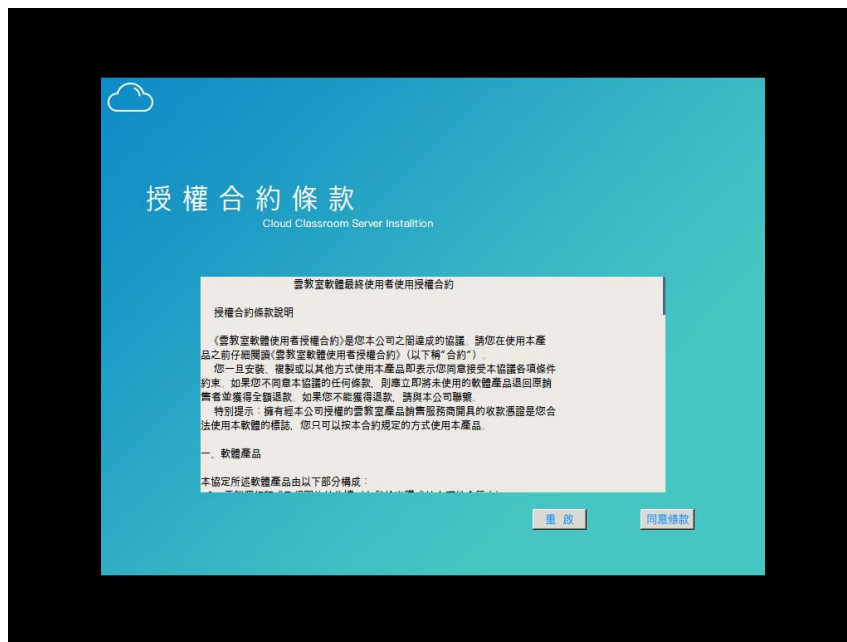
授權合約條款
Cloud Classroom Server Installtion

雲教室軟體最終使用者使用授權合約

授權合約條款說明

《雲教室軟體使用者授權合約》是您本公司之間達成的協議。請您在使用本產品之前仔細閱讀《雲教室軟體使用者授權合約》（以下稱"合約"）。

您一旦安裝、複製或以其他方式使用本產品即表示您同意接受本協議各項條件約束。如果您不同意本協議的任何條款，則應立即將未使用的軟體產品退回原銷售者並獲得全額退款。如果您不能獲得退款，請與本公司聯繫。

特別提示：擁有經本公司授權的雲教室產品銷售服務商開具的收款憑證是您合法使用本軟體的標誌，您只可以按本合約規定的方式使用本產品。

一、軟體產品

本協定所述軟體產品由以下部分構成：

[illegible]

重 啟

同意條款